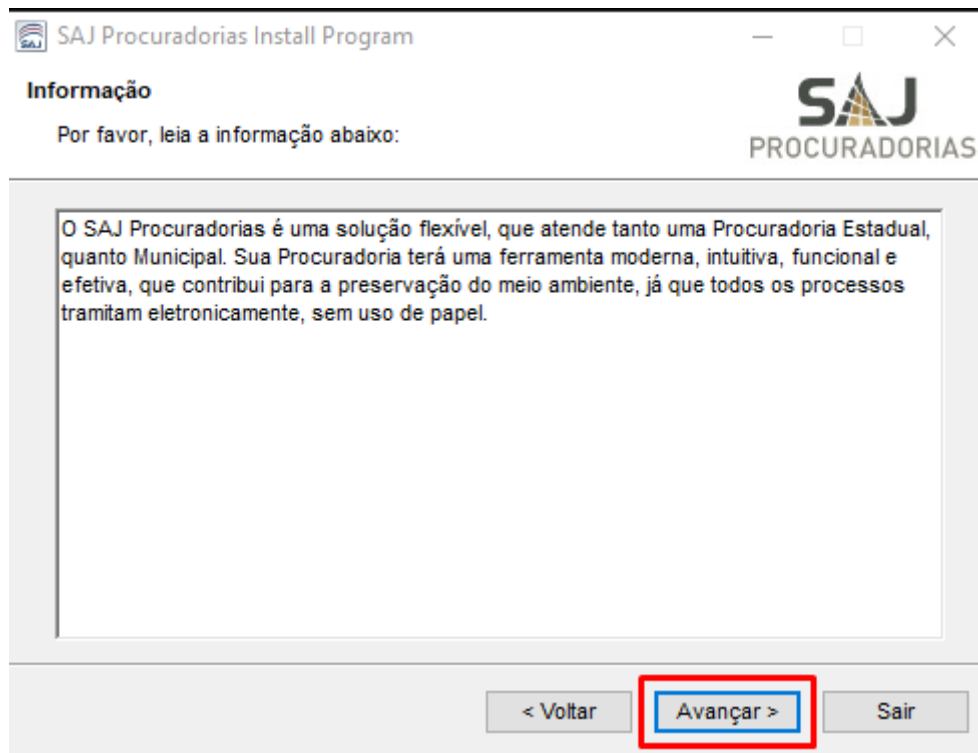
SAJ Procuradorias Install Program

Informação

Por favor, leia a informação abaixo:

SAJ
PROCURADORIAS

O SAJ Procuradorias é uma solução flexível, que atende tanto uma Procuradoria Estadual, quanto Municipal. Sua Procuradoria terá uma ferramenta moderna, intuitiva, funcional e efetiva, que contribui para a preservação do meio ambiente, já que todos os processos tramitam eletronicamente, sem uso de papel.

< Voltar

Avançar >

Sair